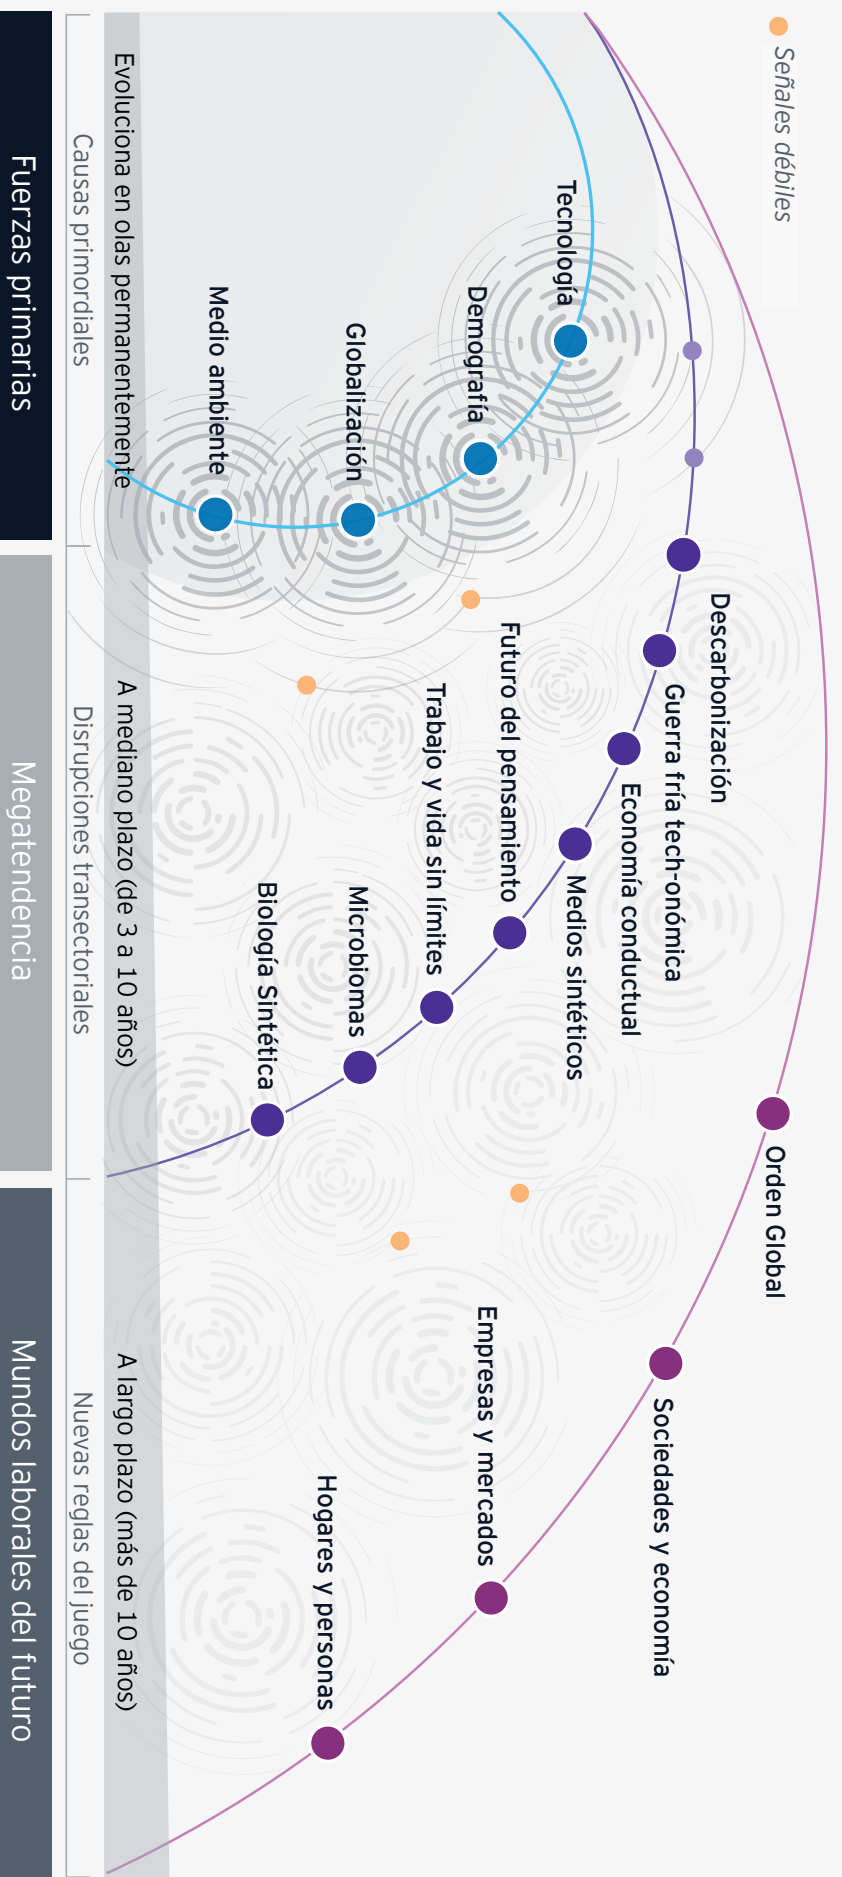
Fuerzas primarias
Causas primordiales
Evoluciona en olas permanentemente
Medio ambiente
Globalización
Demografía
Tecnología
Señales débiles

Megatendencia
Disrupciones transectoriales
A mediano plazo (de 3 a 10 años)
Biología Sintética
Microbiomas
Trabajo y vida sin límites
Futuro del pensamiento
Medios sintéticos
Economía conductual
Guerra fría tech-onómica
Descarbonización

Mundos laborales del futuro
Nuevas reglas del juego
A largo plazo (más de 10 años)
Hogares y personas
Empresas y mercados
Sociedades y economía
Orden Global